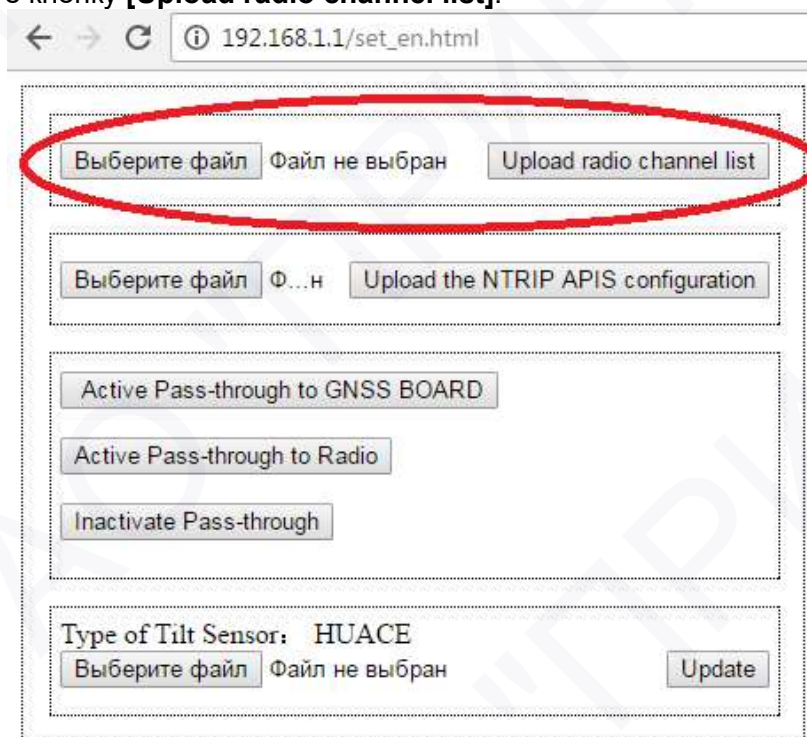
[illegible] кнопку **[Upload radio channel list]**.

192.168.1.1/set_en.html

Выберите файл Файл не выбран Upload radio channel list

Выберите файл Ф…н Upload the NTRIP APIS configuration

Active Pass-through to GNSS BOARD

Active Pass-through to Radio

Inactivate Pass-through

Type of Tilt Sensor: HUACE

Выберите файл Файл не выбран Update